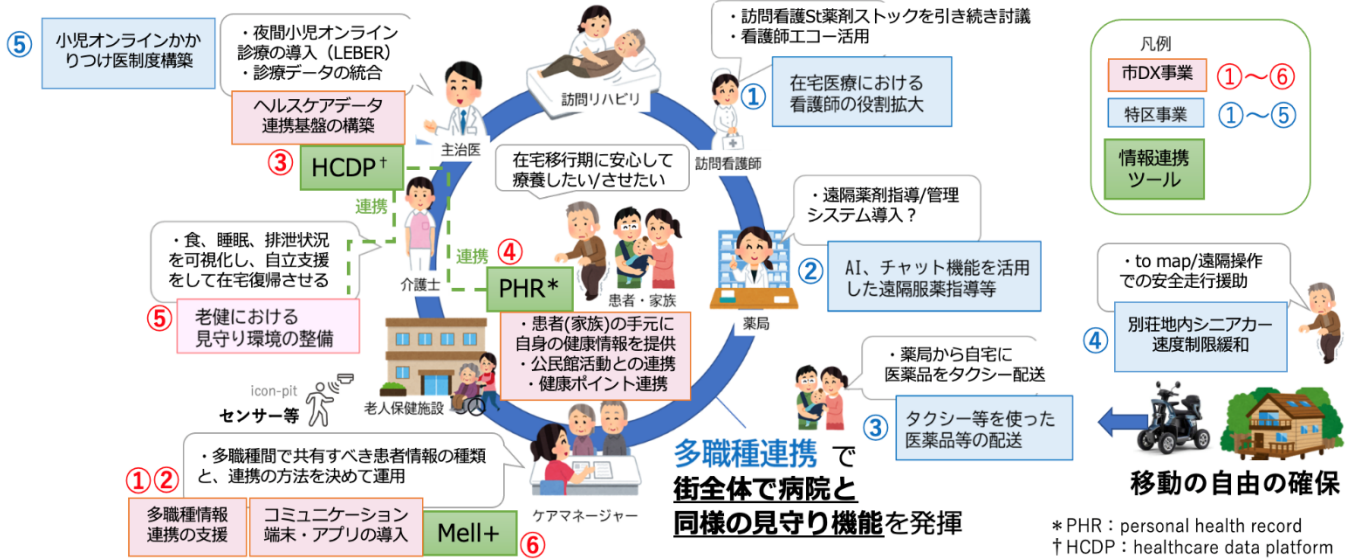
⑤ 小児オンラインかかりつけ医制度構築

・夜間小児オンライン診療の導入（LEBER）
・診療データの統合

ヘルスケアデータ連携基盤の構築

主治医

③ HCDP†

訪問リハビリ

・訪問看護St薬剤ストックを引き続き討議
・看護師エコー活用

① 在宅医療における看護師の役割拡大

訪問看護師

凡例
市DX事業 ①〜⑥
特区事業 ①〜⑤
情報連携ツール

在宅移行期に安心して療養したい/させたい

連携

・食、睡眠、排泄状況を可視化し、自立支援をして在宅復帰させる

介護士

連携 ④ PHR*

患者・家族

・遠隔薬剤指導/管理システム導入？

② AI、チャット機能を活用した遠隔服薬指導等

薬局

・to map/遠隔操作での安全走行援助

④ 別荘地内シニアカー速度制限緩和

⑤ 老健における見守り環境の整備

・患者(家族)の手元に自身の健康情報を提供
・公民館活動との連携
・健康ポイント連携

icon-pit

センサー等

老人保健施設

・薬局から自宅に医薬品をタクシー配送

③ タクシー等を使った医薬品等の配送

・多職種間で共有すべき患者情報の種類と、連携の方法を決めて運用

①② 多職種情報連携の支援

コミュニケーション端末・アプリの導入

Mell+ ⑥

ケアマネージャー

多職種連携 で
街全体で病院と
同様の見守り機能を発揮

移動の自由の確保

＊PHR：personal health record
†HCDP：healthcare data platform